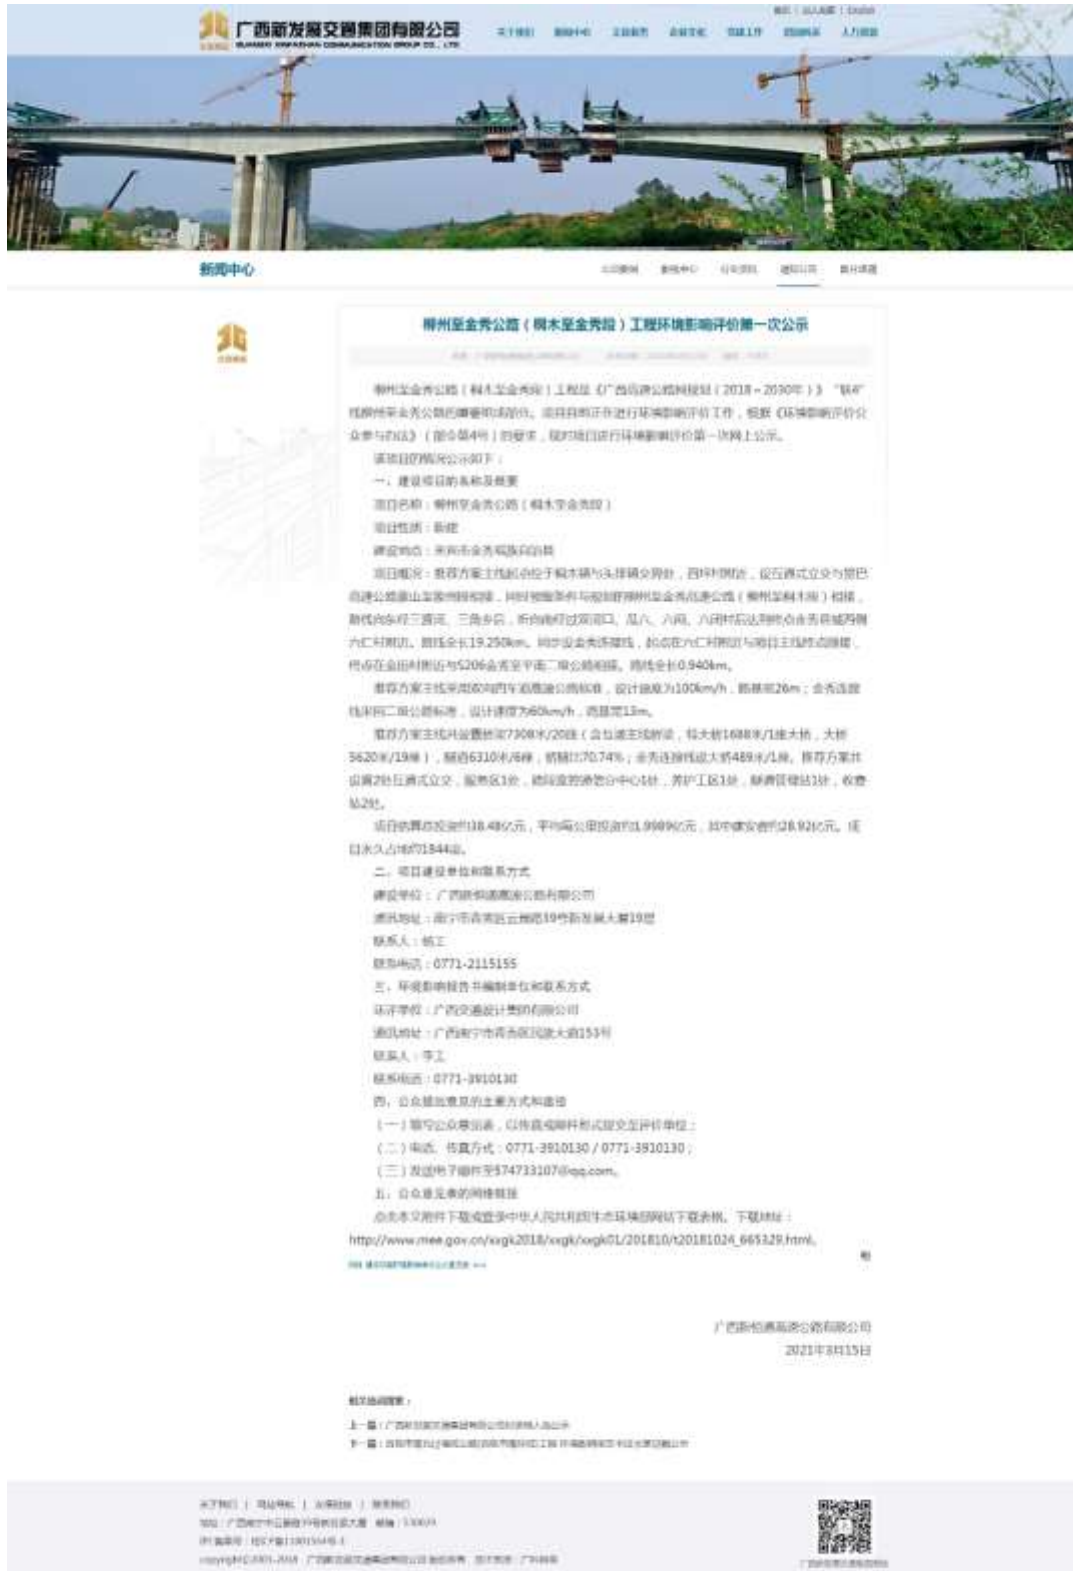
广西新发展交通集团有限公司
GUANGXI XINFAZHAN COMMUNICATION GROUP CO., LTD

新闻中心

柳州至金秀公路（桐木至金秀段）工程环境影响评价第一次公示

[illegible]

柳州至金秀公路（桐木至金秀段）工程在《广西高速公路网规划（2018－2030年）》"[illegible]"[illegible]。项目目前正在进行环境影响评价工作，根据《环境影响评价公众参与办法》（部令第4号）的要求，现对项目进行环境影响评价第一次网上公示。

该项目的情况公示如下：

一、建设项目的名称及概要

项目名称：柳州至金秀公路（桐木至金秀段）

项目性质：新建

建设地点：来宾市金秀瑶族自治县

项目概况：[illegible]，路线全长19.250km，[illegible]，路线全长0.940km。

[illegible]，设计速度为100km/h，路基宽26m；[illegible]，设计速度为60km/h，路基宽13m。

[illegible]7308米/20座（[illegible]大桥1688米/1座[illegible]，大桥5620米/19座），隧道6310米/6座，桥隧比70.74%；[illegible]489米/1座。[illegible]

项目估算总投资约38.48亿元，平均每公里投资约1.9989亿元，其中建安费约28.92亿元。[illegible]1844亩。

二、项目建设单位和联系方式

建设单位：广西新恒通高速公路有限公司

通讯地址：南宁市青秀区云景路39号新发展大厦19层

联系人：杨工

联系电话：0771-2115155

三、环境影响报告书编制单位和联系方式

环评单位：广西交通设计集团有限公司

通讯地址：广西南宁市青秀区民族大道153号

联系人：李工

联系电话：0771-3910130

四、公众提出意见的主要方式和途径

（一）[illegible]

（二）电话、传真方式：0771-3910130 / 0771-3910130；

（三）发送电子邮件至574733107@qq.com。

五、公众意见表的网络链接

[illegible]：http://www.mee.gov.cn/xxgk2018/xxgk/xxgk01/201810/t20181024_665329.html。

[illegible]

广西新恒通高速公路有限公司
2021年3月15日

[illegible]
上一篇：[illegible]
下一篇：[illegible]

关于我们 | 网站导航 | 法律声明 | 联系我们
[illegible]
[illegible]
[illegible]